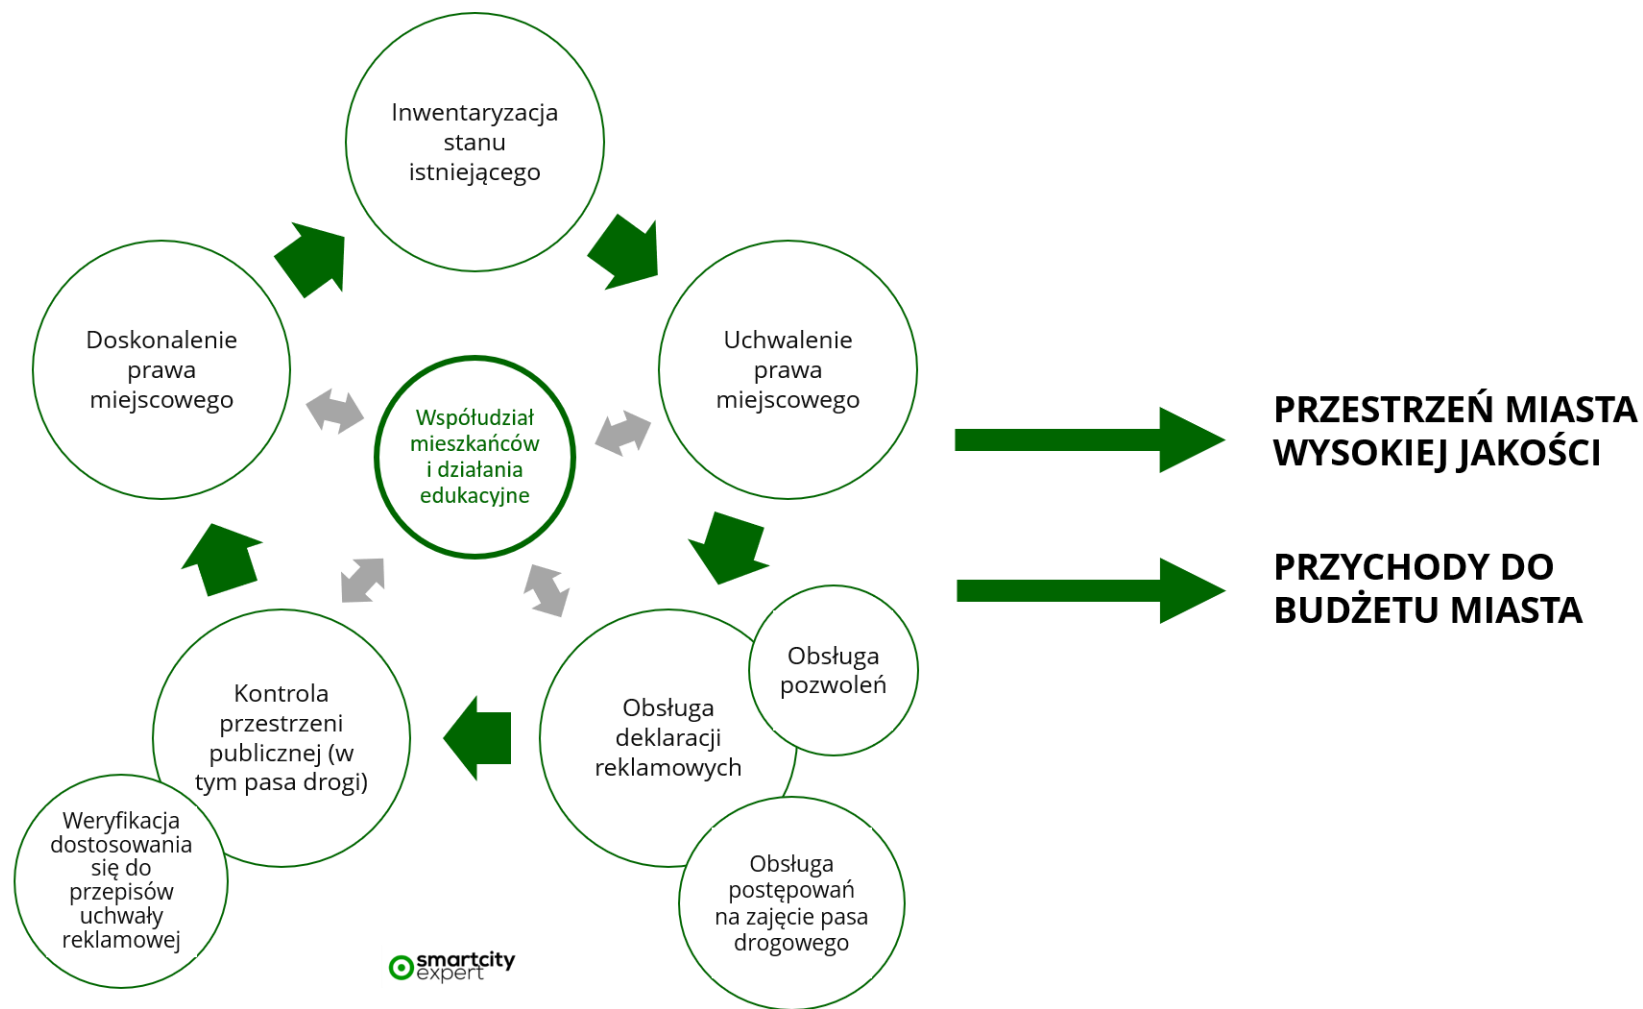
Inwentaryzacja stanu istniejącego

Uchwalenie prawa miejscowego

Doskonalenie prawa miejscowego

Współudział mieszkańców i działania edukacyjne

PRZESTRZEŃ MIASTA WYSOKIEJ JAKOŚCI

PRZYCHODY DO BUDŻETU MIASTA

Obsługa pozwoleń

Obsługa deklaracji reklamowych

Kontrola przestrzeni publicznej (w tym pasa drogi)

Weryfikacja dostosowania się do przepisów uchwały reklamowej

Obsługa postępowań na zajęcie pasa drogowego

smartcity expert